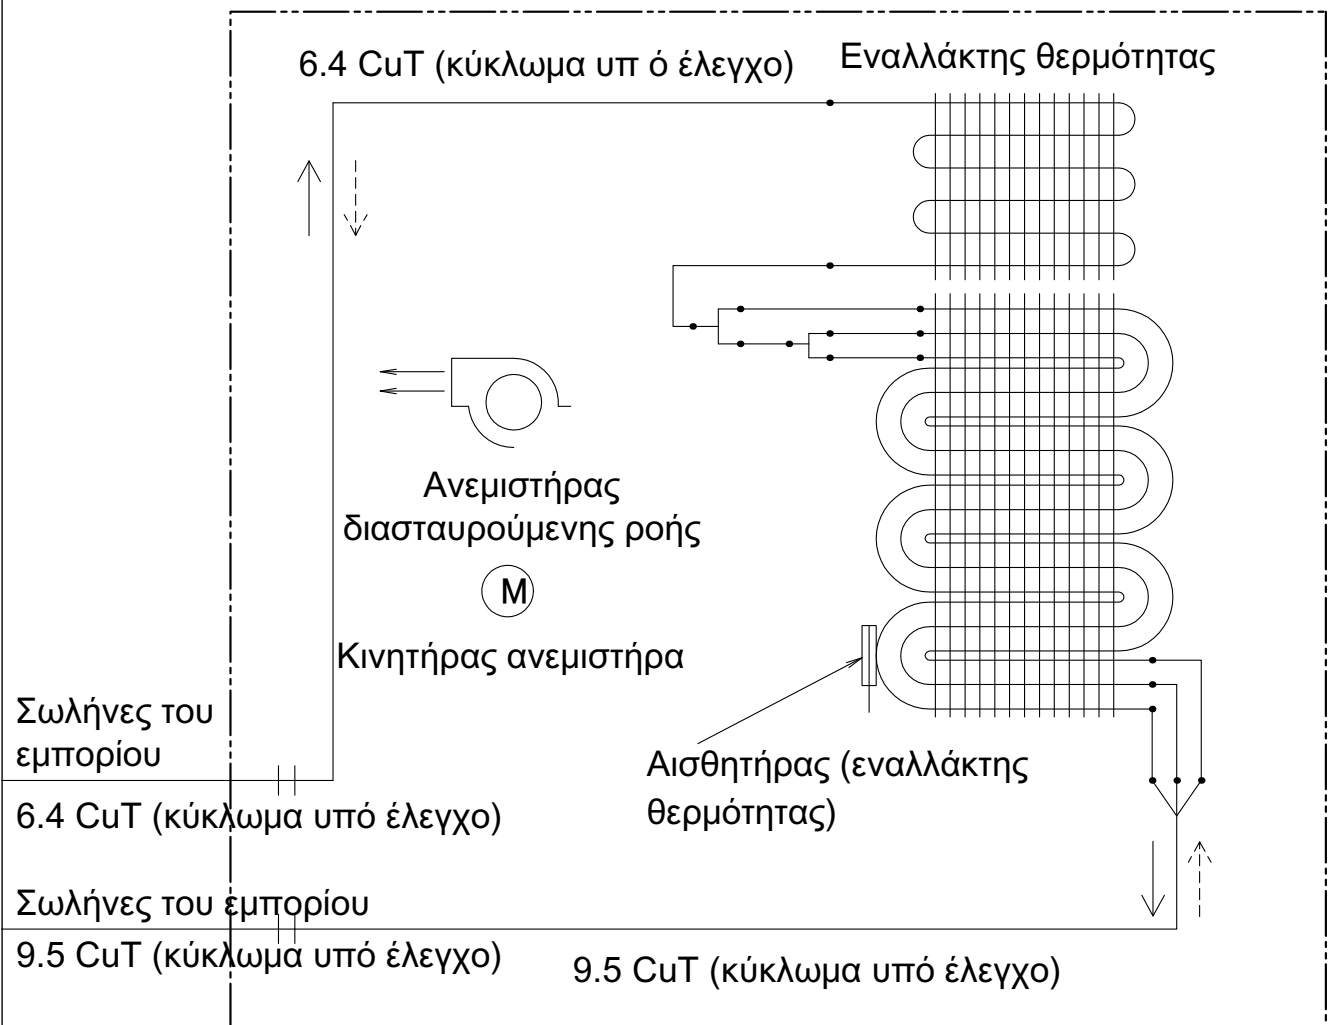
6.4 CuT (κύκλωμα υπ ό έλεγχο)

Εναλλάκτης θερμότητας

Ανεμιστήρας διασταυρούμενης ροής

M

Κινητήρας ανεμιστήρα

Σωλήνες του εμπορίου

6.4 CuT (κύκλωμα υπό έλεγχο)

Αισθητήρας (εναλλάκτης θερμότητας)

Σωλήνες του εμπορίου

9.5 CuT (κύκλωμα υπό έλεγχο)

9.5 CuT (κύκλωμα υπό έλεγχο)